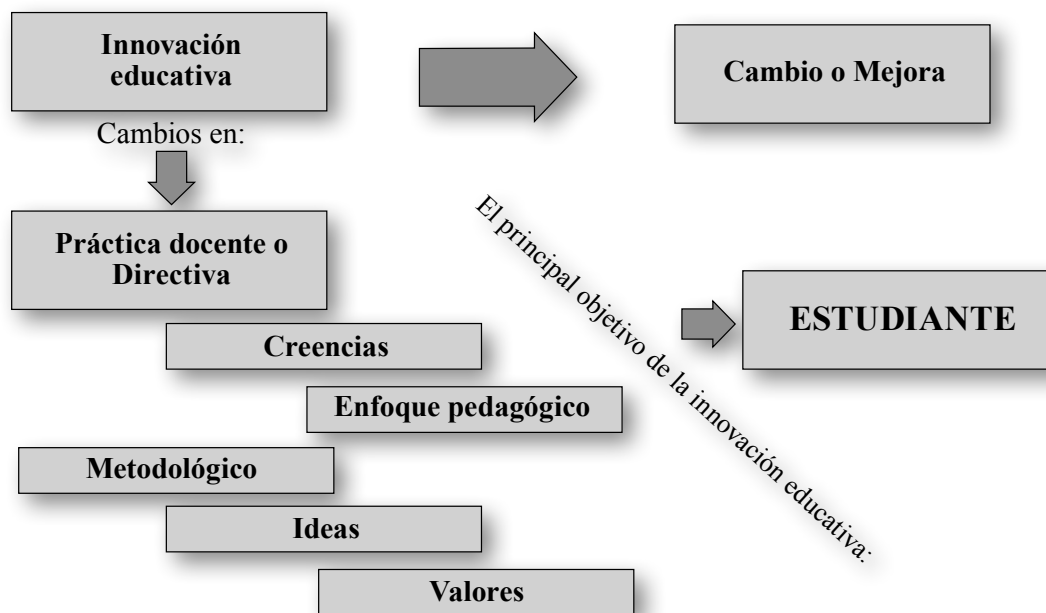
Innovación educativa

Cambio o Mejora

Cambios en:

Práctica docente o Directiva

Creencias

Enfoque pedagógico

Metodológico

Ideas

Valores

El principal objetivo de la innovación educativa:

ESTUDIANTE